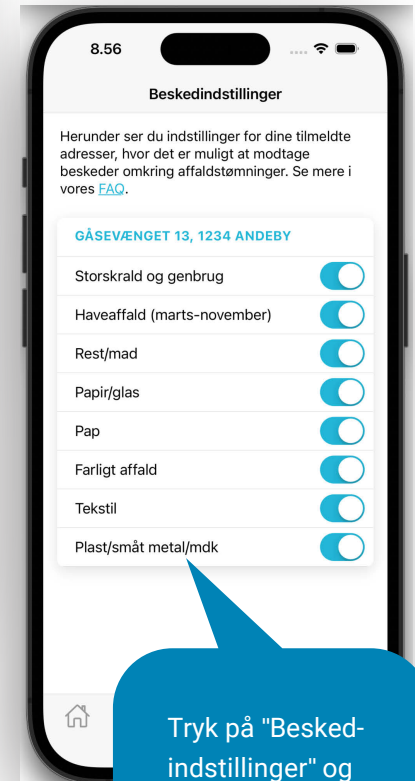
8.56

Beskedindstillinger

Herunder ser du indstillinger for dine tilmeldte adresser, hvor det er muligt at modtage beskeder omkring affaldstømninger. Se mere i vores FAQ.

GÅSEVÆNGET 13, 1234 ANDEBY

Storskrald og genbrug

Haveaffald (marts-november)

Rest/mad

Papir/glas

Pap

Farligt affald

Tekstil

Plast/småt metal/mdk

Tryk på "Besked-indstillinger" og